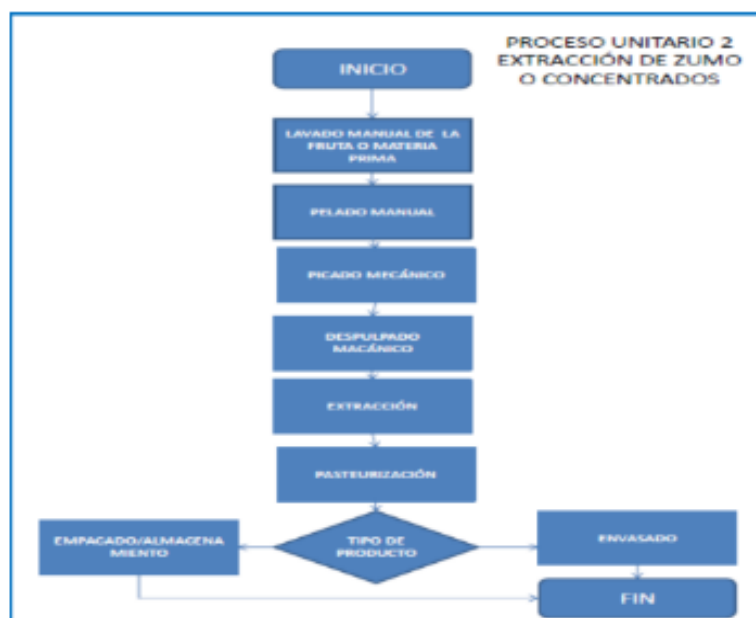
PROCESO UNITARIO 2
EXTRACCIÓN DE ZUMO
O CONCENTRADOS

INICIO

LAVADO MANUAL DE LA FRUTA O MATERIA PRIMA

PELADO MANUAL

PICADO MECÁNICO

DESPULPADO MACÁNICO

EXTRACCIÓN

PASTEURIZACIÓN

TIPO DE PRODUCTO

EMPACADO/ALMACENA MIENTO

ENVASADO

FIN